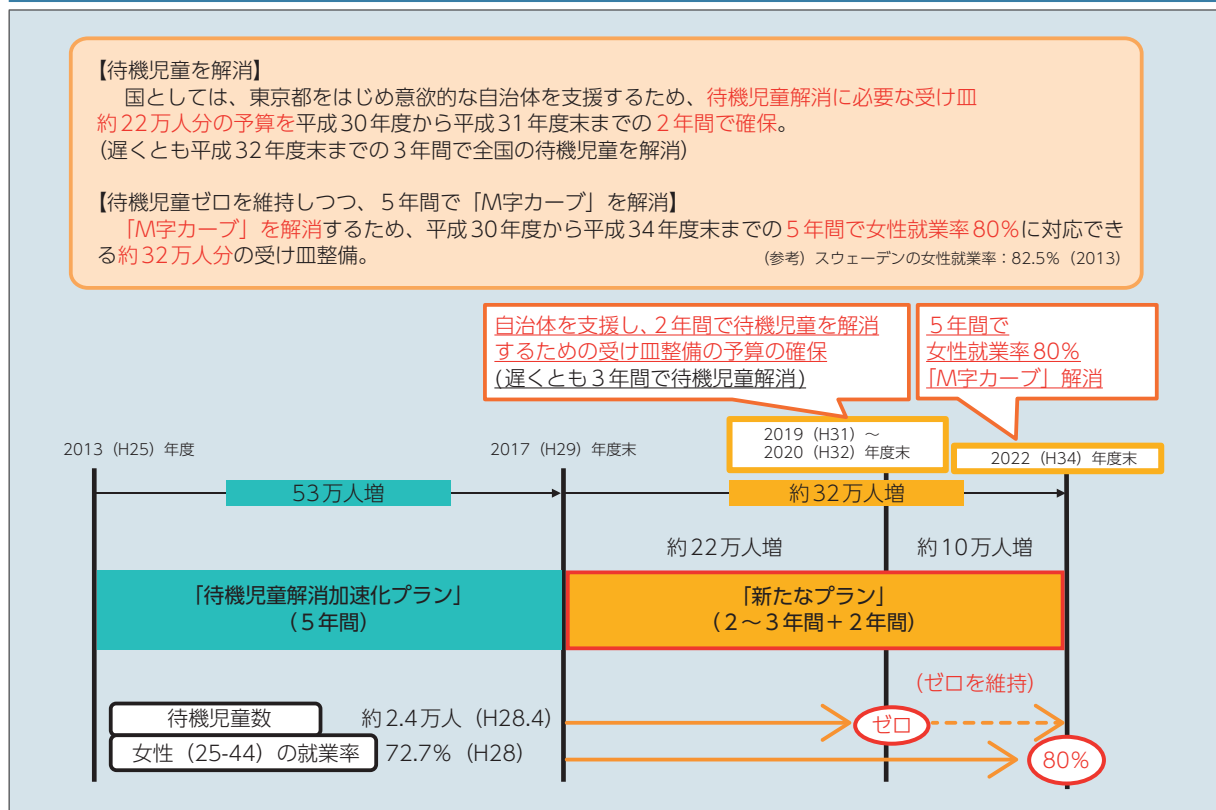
【待機児童を解消】
国としては、東京都をはじめ意欲的な自治体を支援するため、待機児童解消に必要な受け皿約22万人分の予算を平成30年度から平成31年度末までの2年間で確保。
(遅くとも平成32年度末までの3年間で全国の待機児童を解消)

【待機児童ゼロを維持しつつ、5年間で「M字カーブ」を解消】
「M字カーブ」を解消するため、平成30年度から平成34年度末までの5年間で女性就業率80%に対応できる約32万人分の受け皿整備。
(参考) スウェーデンの女性就業率：82.5%（2013）

自治体を支援し、2年間で待機児童を解消するための受け皿整備の予算の確保
(遅くとも3年間で待機児童解消)

5年間で
女性就業率80%
「M字カーブ」解消

2013 (H25) 年度

2017 (H29) 年度末

2019 (H31) ～
2020 (H32) 年度末

2022 (H34) 年度末

53万人増

約32万人増

約22万人増

約10万人増

「待機児童解消加速化プラン」
(5年間)

「新たなプラン」
(2～3年間＋2年間)

(ゼロを維持)

待機児童数

約2.4万人 (H28.4)

ゼロ

女性 (25-44) の就業率

72.7% (H28)

80%